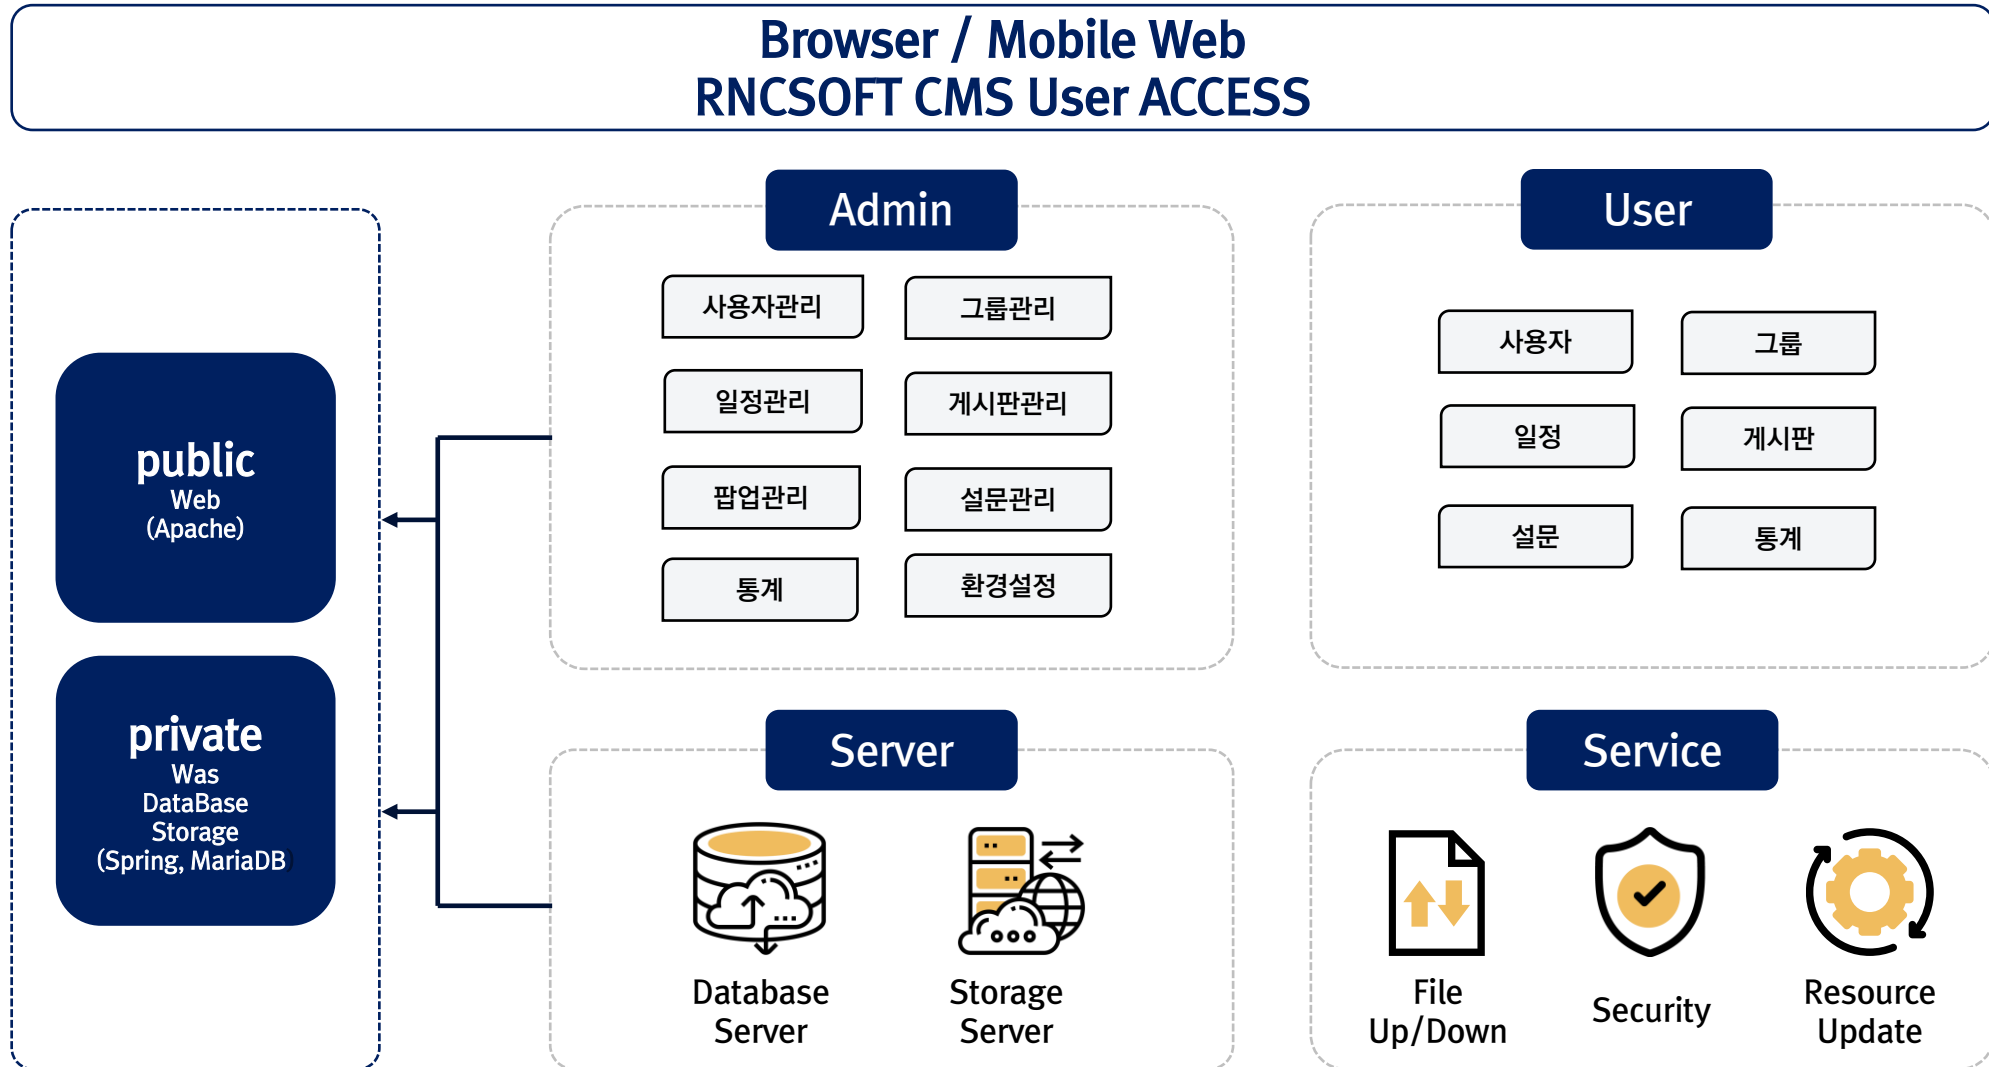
Browser / Mobile Web
RNCSOFT CMS User ACCESS

public
Web
(Apache)

private
Was
DataBase
Storage
(Spring, MariaDB

Admin

사용자관리
그룹관리
일정관리
게시판관리
팝업관리
설문관리
통계
환경설정

User

사용자
그룹
일정
게시판
설문
통계

Server

Database Server
Storage Server

Service

File Up/Down
Security
Resource Update